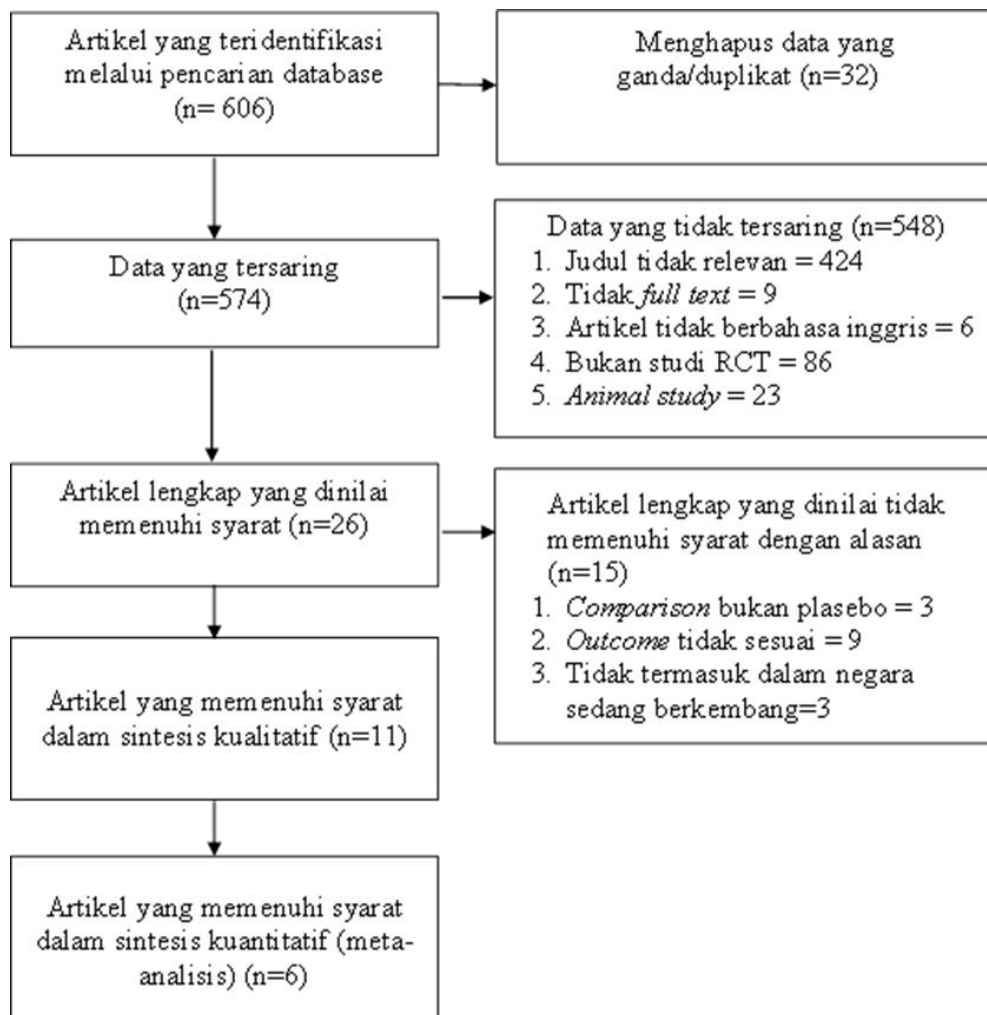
Artikel yang teridentifikasi melalui pencarian database (n= 606)

Menghapus data yang ganda/duplikat (n=32)

Data yang tersaring (n=574)

Data yang tidak tersaring (n=548)
1. Judul tidak relevan = 424
2. Tidak *full text* = 9
3. Artikel tidak berbahasa inggris = 6
4. Bukan studi RCT = 86
5. *Animal study* = 23

Artikel lengkap yang dinilai memenuhi syarat (n=26)

Artikel lengkap yang dinilai tidak memenuhi syarat dengan alasan (n=15)
1. *Comparison* bukan plasebo = 3
2. *Outcome* tidak sesuai = 9
3. Tidak termasuk dalam negara sedang berkembang=3

Artikel yang memenuhi syarat dalam sintesis kualitatif (n=11)

Artikel yang memenuhi syarat dalam sintesis kuantitatif (meta-analisis) (n=6)